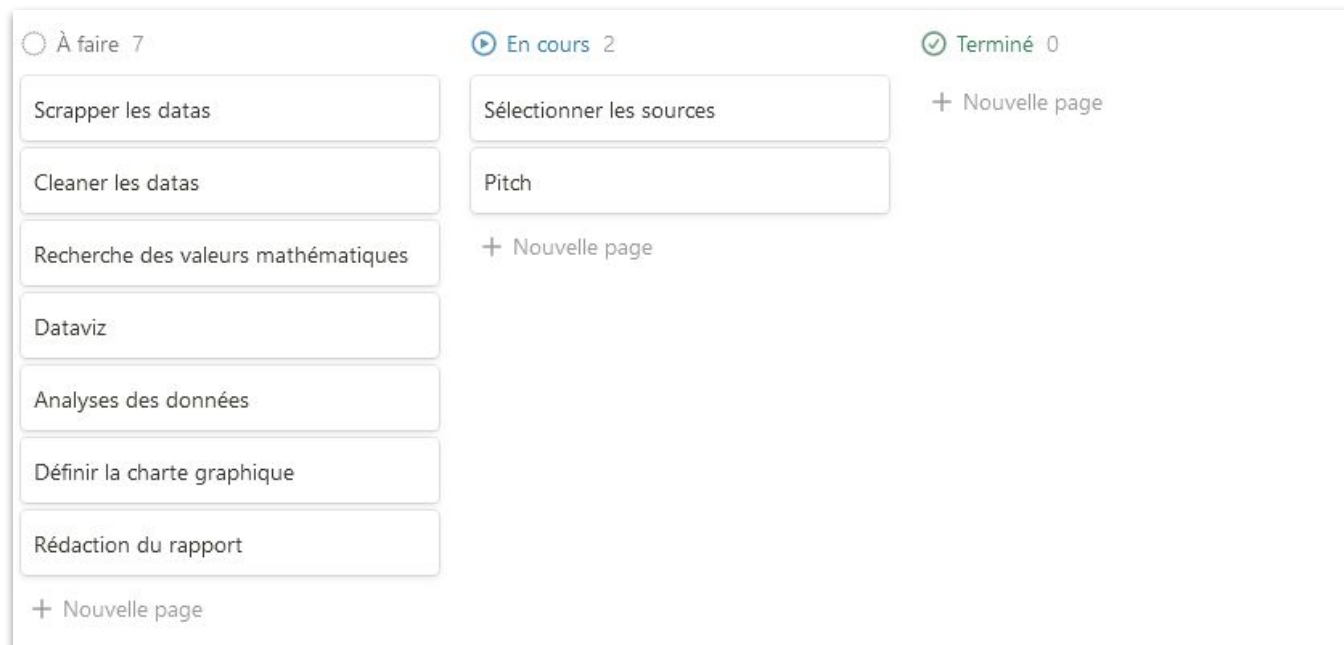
À faire 7

Scrapper les datas

Cleaner les datas

Recherche des valeurs mathématiques

Dataviz

Analyses des données

Définir la charte graphique

Rédaction du rapport

+ Nouvelle page

En cours 2

Sélectionner les sources

Pitch

+ Nouvelle page

Terminé 0

+ Nouvelle page